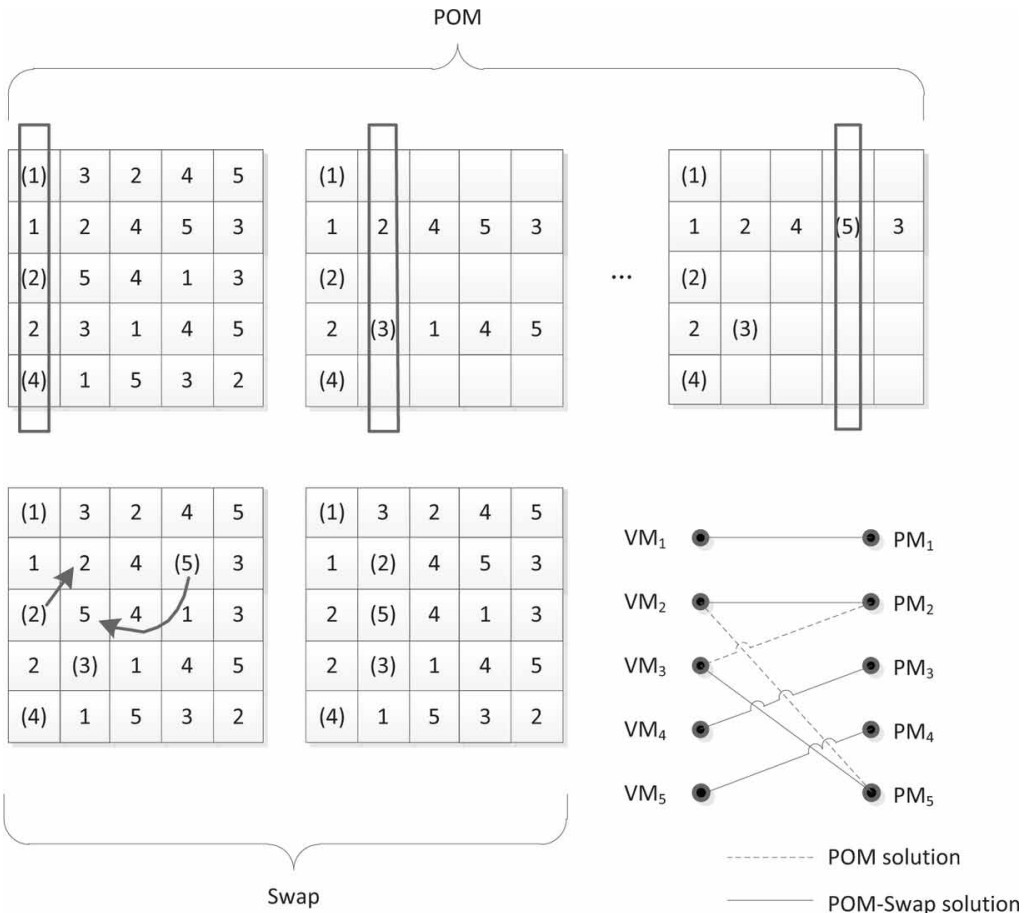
POM

| (1) | 3 | 2 | 4 | 5 |
|---|---|---|---|---|
| 1 | 2 | 4 | 5 | 3 |
| (2) | 5 | 4 | 1 | 3 |
| 2 | 3 | 1 | 4 | 5 |
| (4) | 1 | 5 | 3 | 2 |

| (1) | | | | |
|---|---|---|---|---|
| 1 | 2 | 4 | 5 | 3 |
| (2) | | | | |
| 2 | (3) | 1 | 4 | 5 |
| (4) | | | | |

...

| (1) | | | | |
|---|---|---|---|---|
| 1 | 2 | 4 | (5) | 3 |
| (2) | | | | |
| 2 | (3) | | | |
| (4) | | | | |

| (1) | 3 | 2 | 4 | 5 |
|---|---|---|---|---|
| 1 | 2 | 4 | (5) | 3 |
| (2) | 5 | 4 | 1 | 3 |
| 2 | (3) | 1 | 4 | 5 |
| (4) | 1 | 5 | 3 | 2 |

| (1) | 3 | 2 | 4 | 5 |
|---|---|---|---|---|
| 1 | (2) | 4 | 5 | 3 |
| 2 | (5) | 4 | 1 | 3 |
| 2 | (3) | 1 | 4 | 5 |
| (4) | 1 | 5 | 3 | 2 |

$VM_1$ $PM_1$
$VM_2$ $PM_2$
$VM_3$ $PM_3$
$VM_4$ $PM_4$
$VM_5$ $PM_5$

Swap

POM solution

POM-Swap solution